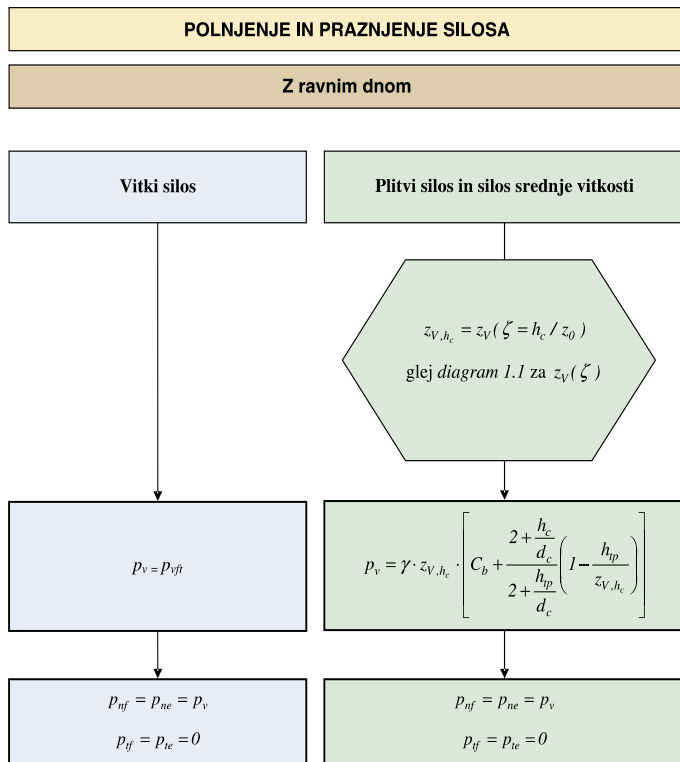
POLNJENJE IN PRAZNJENJE SILOSA

Z ravnim dnom

Vitki silos

Plitvi silos in silos srednje vitkosti

$z_{V,h_c} = z_V(\zeta = h_c / z_0)$

glej *diagram 1.1* za $z_V(\zeta)$

$p_v = p_{vft}$

$p_v = \gamma \cdot z_{V,h_c} \cdot \left[ C_b + \frac{2 + \frac{h_c}{d_c}}{2 + \frac{h_{tp}}{d_c}} \left( 1 - \frac{h_{tp}}{z_{V,h_c}} \right) \right]$

$p_{nf} = p_{ne} = p_v$

$p_{tf} = p_{te} = 0$

$p_{nf} = p_{ne} = p_v$

$p_{tf} = p_{te} = 0$